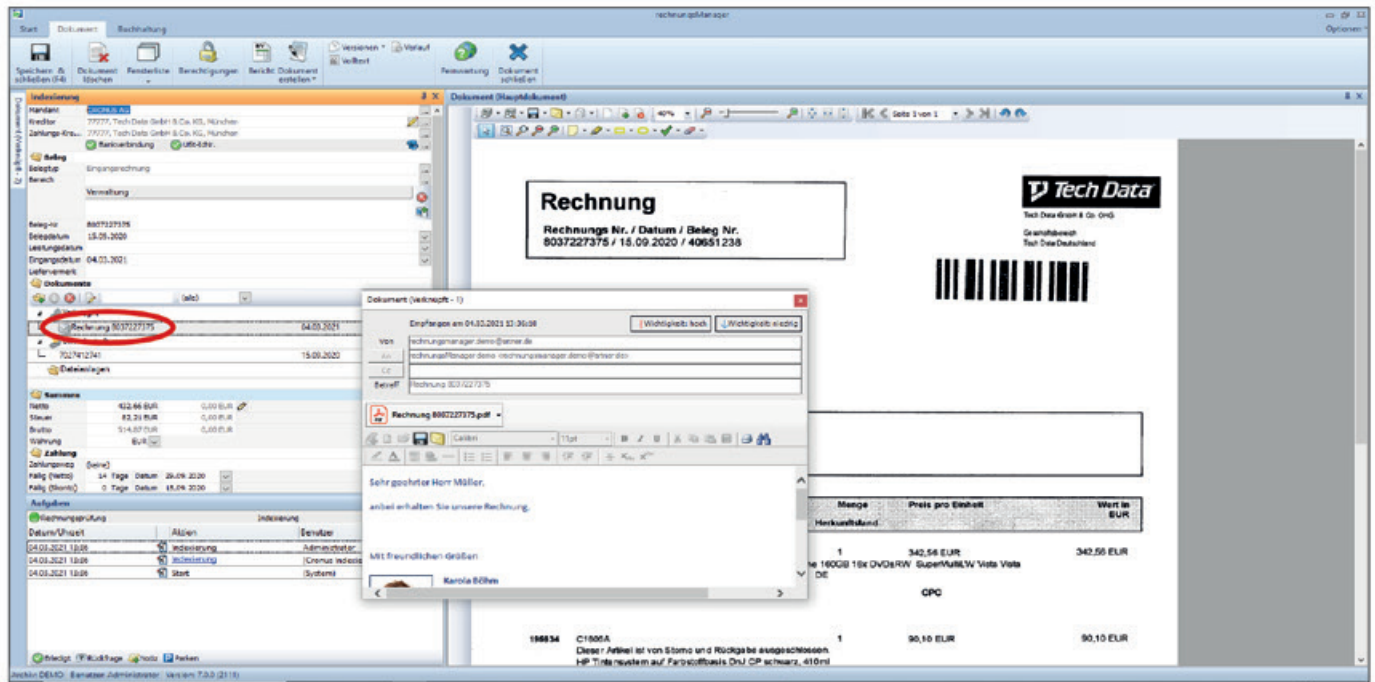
rechnungsManager

Start Dokument Buchhaltung

Optionen

Speichern & schließen (F4) Dokument löschen Fensterliste Berechtigungen Bericht Dokument erstellen Versionen Verlauf Volltext Fernwartung Dokument schließen

Indexierung

Mandant CRONUS AG
Kreditor 77777, Tech Data GmbH & Co. KG, München
Zahlungs-Kre... 77777, Tech Data GmbH & Co. KG, München
Bankverbindung USt-Ident.

Beleg
Belegtyp Eingangsrechnung
Bereich
Verwaltung

Beleg-Nr. 8037227375
Belegdatum 15.09.2020
Leistungsdatum
Eingangsdatum 04.03.2021
Liefervermerk

Dokumente
(alle)
Rechnung 8037227375 04.03.2021
7027412741 15.09.2020
Dateianlagen

Summen
Netto 432,66 EUR 0,00 EUR
Steuer 82,20 EUR 0,00 EUR
Brutto 514,87 EUR 0,00 EUR
Währung EUR

Zahlung
Zahlungsweg (keine)
Fällig (Netto) 14 Tage Datum 29.09.2020
Fällig (Skonto) 0 Tage Datum 15.09.2020

Aufgaben
Rechnungsprüfung Indexierung
| Datum/Uhrzeit | Aktion | Benutzer |
|---|---|---|
| 04.03.2021 13:06 | Indexierung | Administrator |
| 04.03.2021 13:06 | Indexierung | Cronus Indexie |
| 04.03.2021 13:06 | Start | System |

Erledigt Rückfrage Notiz Parken

Archiv DEMO Benutzer Administrator Version 7.0.0 (2115)

Dokument (Hauptdokument)
40% Seite 1 von 1

Rechnung
Rechnungs Nr. / Datum / Beleg Nr.
8037227375 / 15.09.2020 / 40651238

Tech Data
Tech Data GmbH & Co. OHG
Geschäftsbereich
Tech Data Deutschland

Menge Preis pro Einheit Wert in EUR
Herkunftsland
1 342,56 EUR 342,56 EUR
e 160GB 16x DVD±RW SuperMulti LW Vista Vista
DE
CPC
196834 C1606A 1 90,10 EUR 90,10 EUR
Dieser Artikel ist von Storno und Rückgabe ausgeschlossen.
HP Tintensystem auf Farbstoffbasis DnJ CP schwarz, 410ml

Dokument (Verknüpft - 1)
Empfangen am 04.03.2021 12:36:38 Wichtigkeit: hoch Wichtigkeit: niedrig
Von rechnungsmanager.demo@artner.de
An rechnungsManager.demo <rechnungsmanager.demo@artner.de>
Cc
Betreff Rechnung 8037227375
Rechnung 8037227375.pdf
Calibri 11pt

Sehr geehrter Herr Müller,

anbei erhalten Sie unsere Rechnung.

Mit freundlichen Grüßen

Karola Böhm